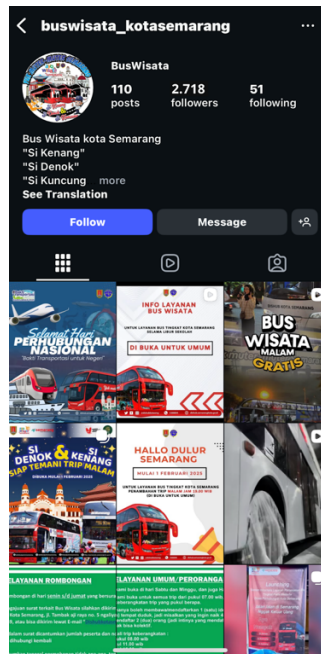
buswisata_kotasemarang

BusWisata

110 posts

2.718 followers

51 following

Bus Wisata kota Semarang
"Si Kenang"
"Si Denok"
"Si Kuncung ... more
See Translation

Follow

Message

Selamat Hari PERHUBUNGAN NASIONAL
"Bakti Transportasi untuk Negeri"

INFO LAYANAN BUS WISATA
UNTUK LAYANAN BUS TINGKAT KOTA SEMARANG SELAMA LIBUR SEKOLAH
DI BUKA UNTUK UMUM

BUS WISATA MALAM GRATIS

SI DENOK & SI KENANG SIAP TEMANI TRIP MALAM

HALLO DULUR SEMARANG
MULAI 1 FEBRUARI 2025
UNTUK LAYANAN BUS TINGKAT KOTA SEMARANG PENAMBAHAN TRIP MALAM JAM 18.00 WIB DI BUKA UNTUK UMUM

LAYANAN ROMBONGAN

LAYANAN UMUM/PERORANGA